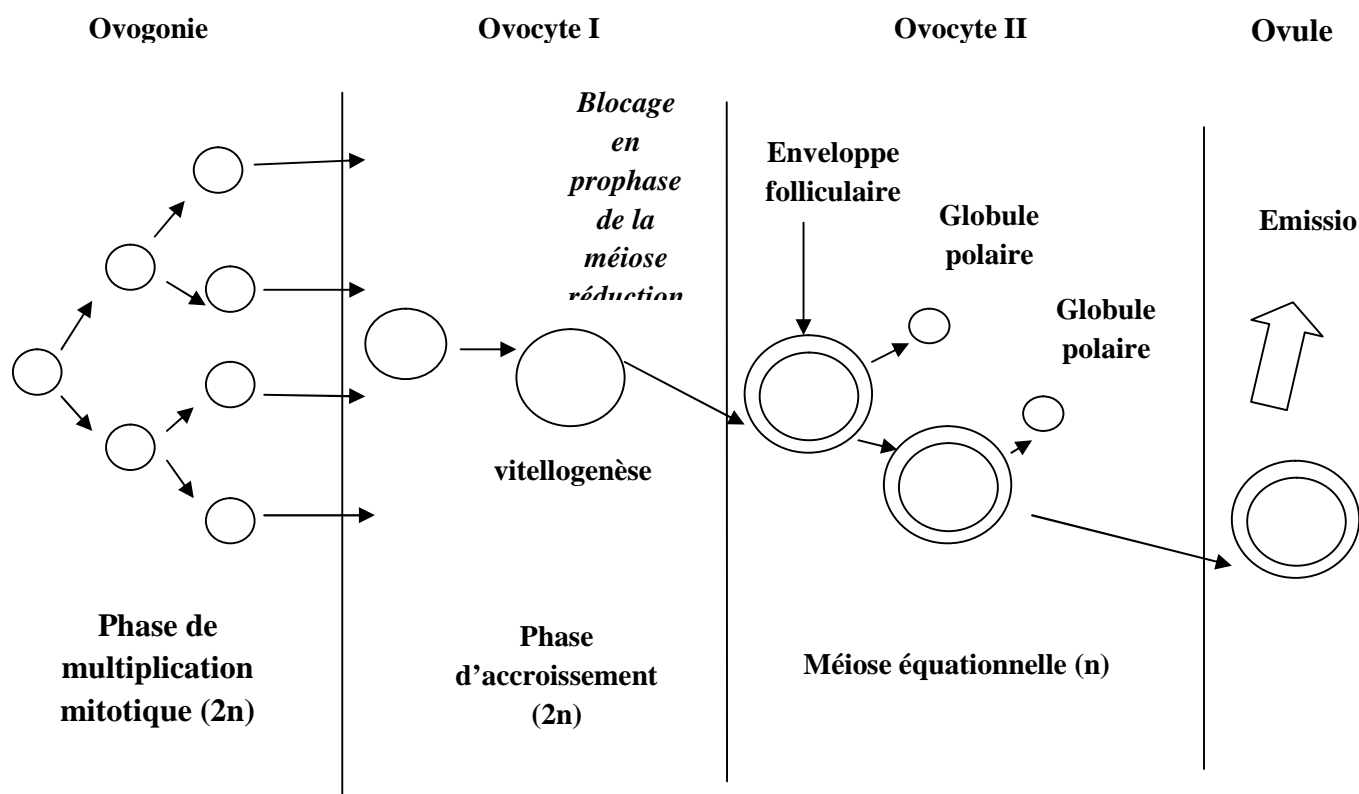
Ovogonie

Ovocyte I

Ovocyte II

Ovule

Blocage en prophase de la méiose réduction

Enveloppe folliculaire

Globule polaire

Globule polaire

Emissio

vitellogenèse

Phase de multiplication mitotique (2n)

Phase d'accroissement (2n)

Méiose équationnelle (n)